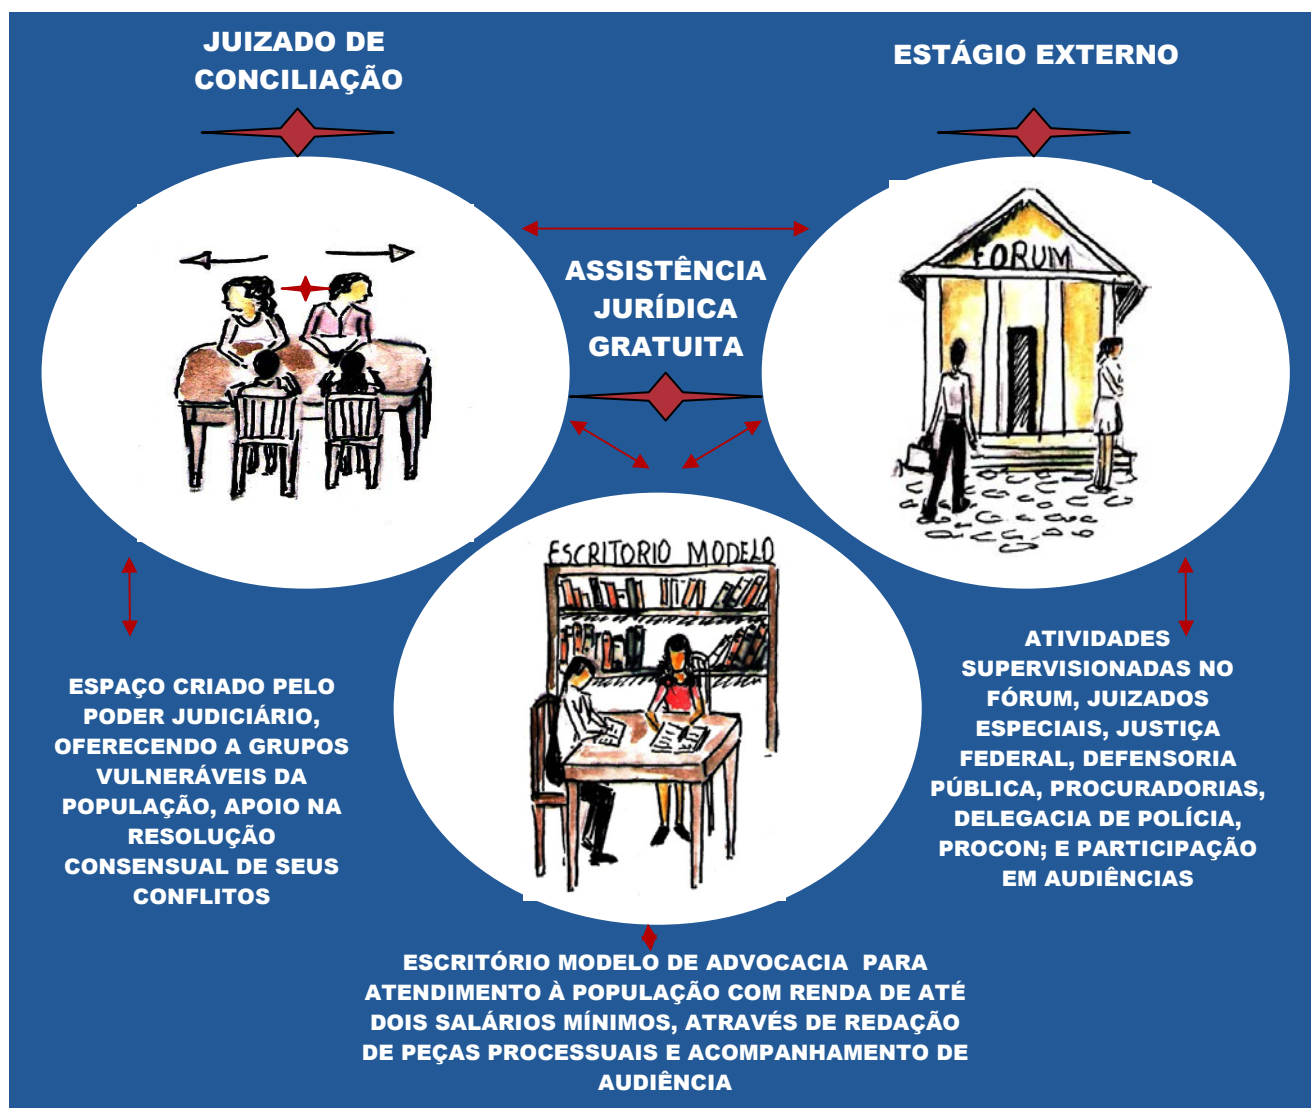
JUIZADO DE CONCILIAÇÃO

ESTÁGIO EXTERNO

ASSISTÊNCIA JURÍDICA GRATUITA

FÓRUM

ESCRITORIO MODELO

ESPAÇO CRIADO PELO PODER JUDICIÁRIO, OFERECENDO A GRUPOS VULNERÁVEIS DA POPULAÇÃO, APOIO NA RESOLUÇÃO CONSENSUAL DE SEUS CONFLITOS

ATIVIDADES SUPERVISIONADAS NO FÓRUM, JUIZADOS ESPECIAIS, JUSTIÇA FEDERAL, DEFENSORIA PÚBLICA, PROCURADORIAS, DELEGACIA DE POLÍCIA, PROCON; E PARTICIPAÇÃO EM AUDIÊNCIAS

ESCRITÓRIO MODELO DE ADVOCACIA PARA ATENDIMENTO À POPULAÇÃO COM RENDA DE ATÉ DOIS SALÁRIOS MÍNIMOS, ATRAVÉS DE REDAÇÃO DE PEÇAS PROCESSUAIS E ACOMPANHAMENTO DE AUDIÊNCIA